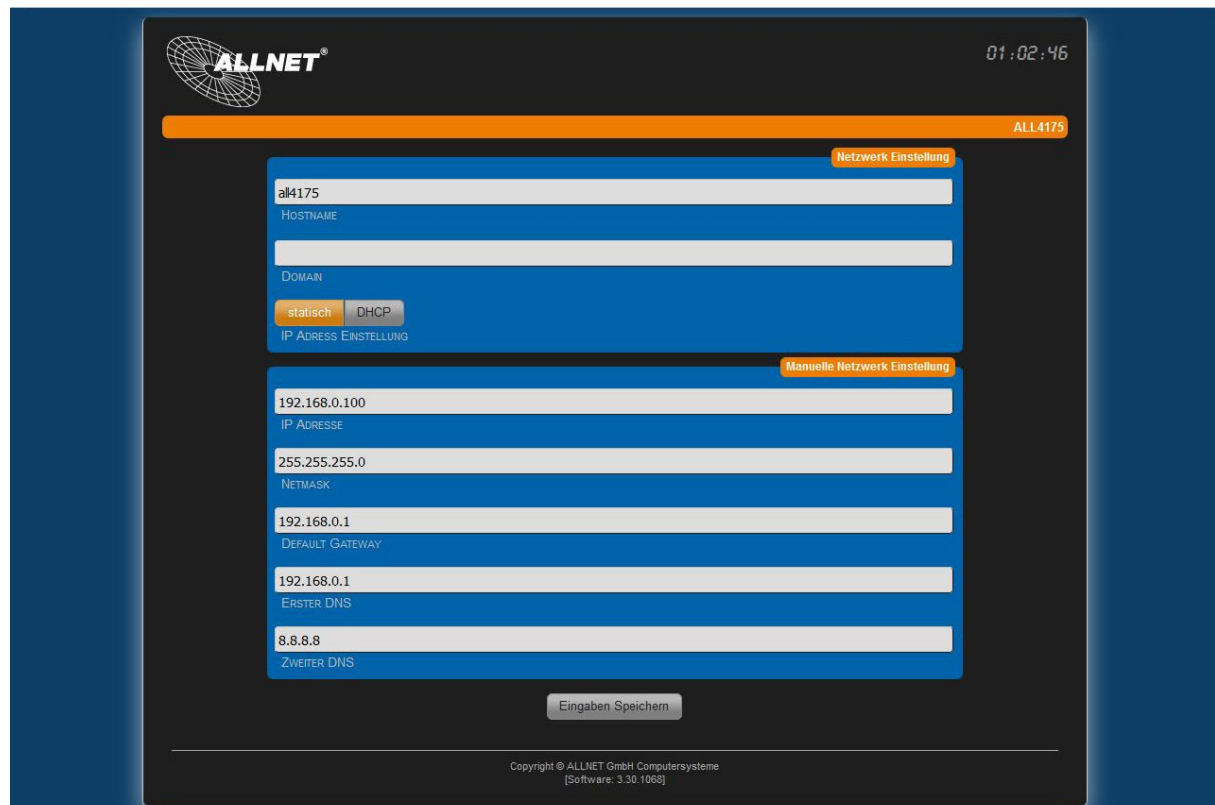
ALLNET®

01:02:46

ALL4175

Netzwerk Einstellung

all4175

HOSTNAME

DOMAIN

statisch DHCP

IP ADRESS EINSTELLUNG

Manuelle Netzwerk Einstellung

192.168.0.100

IP ADRESSE

255.255.255.0

NETMASK

192.168.0.1

DEFAULT GATEWAY

192.168.0.1

ERSTER DNS

8.8.8.8

ZWEITER DNS

Eingaben Speichern

Copyright © ALLNET GmbH Computersysteme
[Software: 3.30.1068]